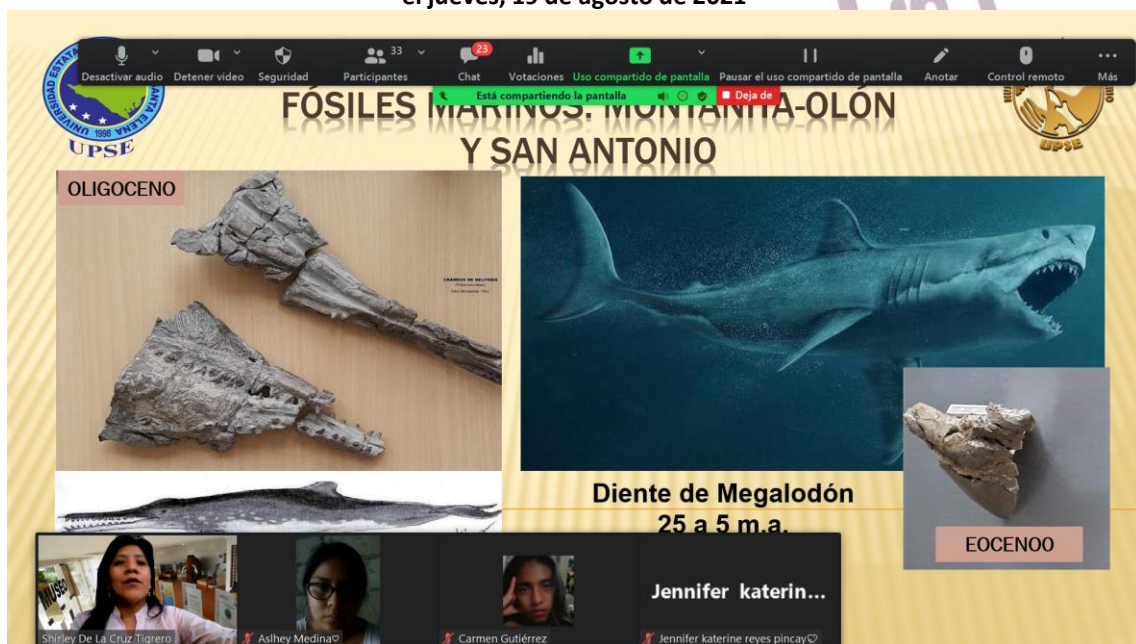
el jueves, 19 de agosto de 2021

Desactivar audio Detener video Seguridad 33 Participantes 23 Chat Votaciones Uso compartido de pantalla Pausar el uso compartido de pantalla Anotar Control remoto Más

Está compartiendo la pantalla Deja de

UNIVERSIDAD ESTATAL PENÍNSULA DE SANTA ELENA 1998 UPSE

FÓSILES MARINOS: MONTAÑITA-OLÓN Y SAN ANTONIO

UPSE

OLIGOCENO

CRÁNEOS DE DELFINES

Diente de Megalodón
25 a 5 m.a.

EOCENOO

MUSEO

Shirley De La Cruz Tigrero

Aslhey Medina

Carmen Gutiérrez

Jennifer katerin...

Jennifer katerine reyes pincay